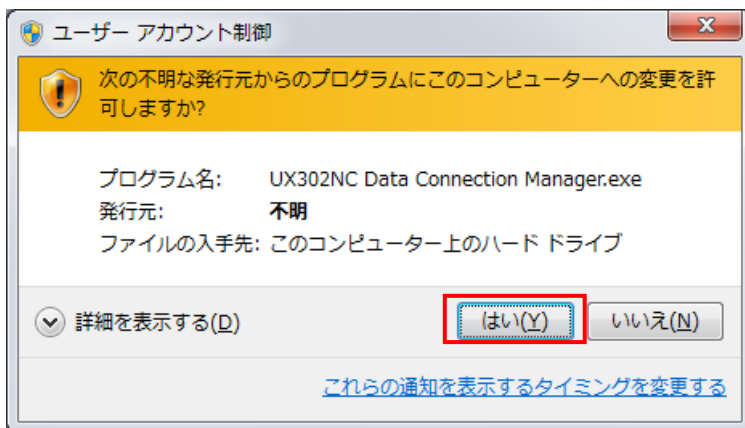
ユーザー アカウント制御

次の不明な発行元からのプログラムにこのコンピューターへの変更を許可しますか?

プログラム名: UX302NC Data Connection Manager.exe
発行元: 不明
ファイルの入手先: このコンピューター上のハード ドライブ

詳細を表示する(D)

はい(Y) いいえ(N)

これらの通知を表示するタイミングを変更する